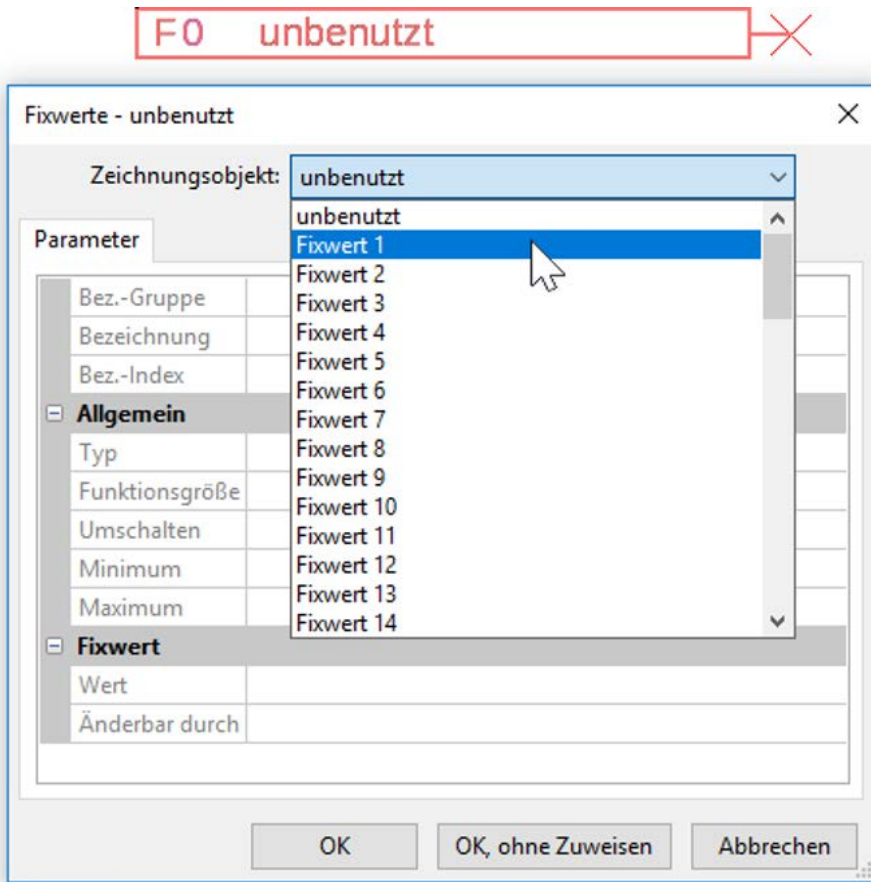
F0 unbenutzt

Fixwerte - unbenutzt

Zeichnungsobjekt: unbenutzt

unbenutzt
Fixwert 1
Fixwert 2
Fixwert 3
Fixwert 4
Fixwert 5
Fixwert 6
Fixwert 7
Fixwert 8
Fixwert 9
Fixwert 10
Fixwert 11
Fixwert 12
Fixwert 13
Fixwert 14

Parameter

Bez.-Gruppe
Bezeichnung
Bez.-Index
Allgemein
Typ
Funktionsgröße
Umschalten
Minimum
Maximum
Fixwert
Wert
Änderbar durch

OK
OK, ohne Zuweisen
Abbrechen